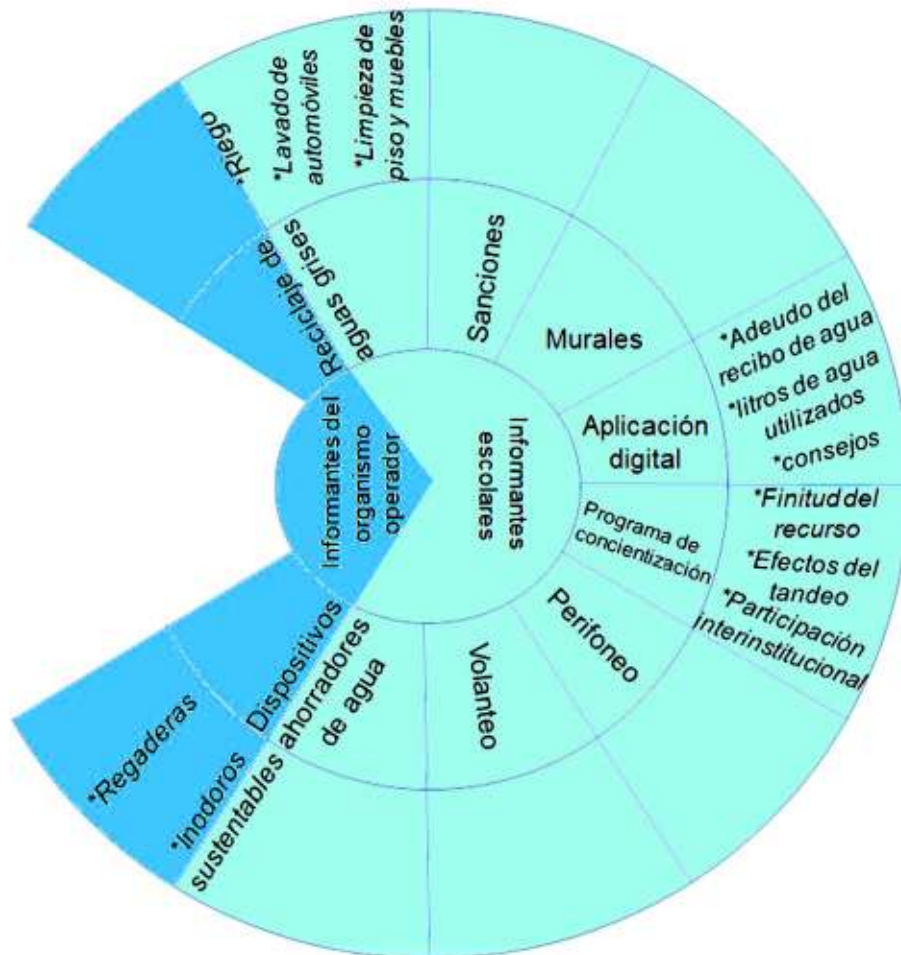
Informantes del organismo operador

Informantes escolares

Reciclaje de aguas grises

*Riego

*Lavado de automóviles

*Limpieza de piso y muebles

Sanciones

Murales

Aplicación digital

*Adeudo del recibo de agua

*litros de agua utilizados

*consejos

Programa de concientización

*Finitud del recurso

*Efectos del tandeo

*Participación interinstitucional

Perifoneo

Volanteo

Dispositivos ahorradores de agua

*Regaderas

*Inodoros sustentables